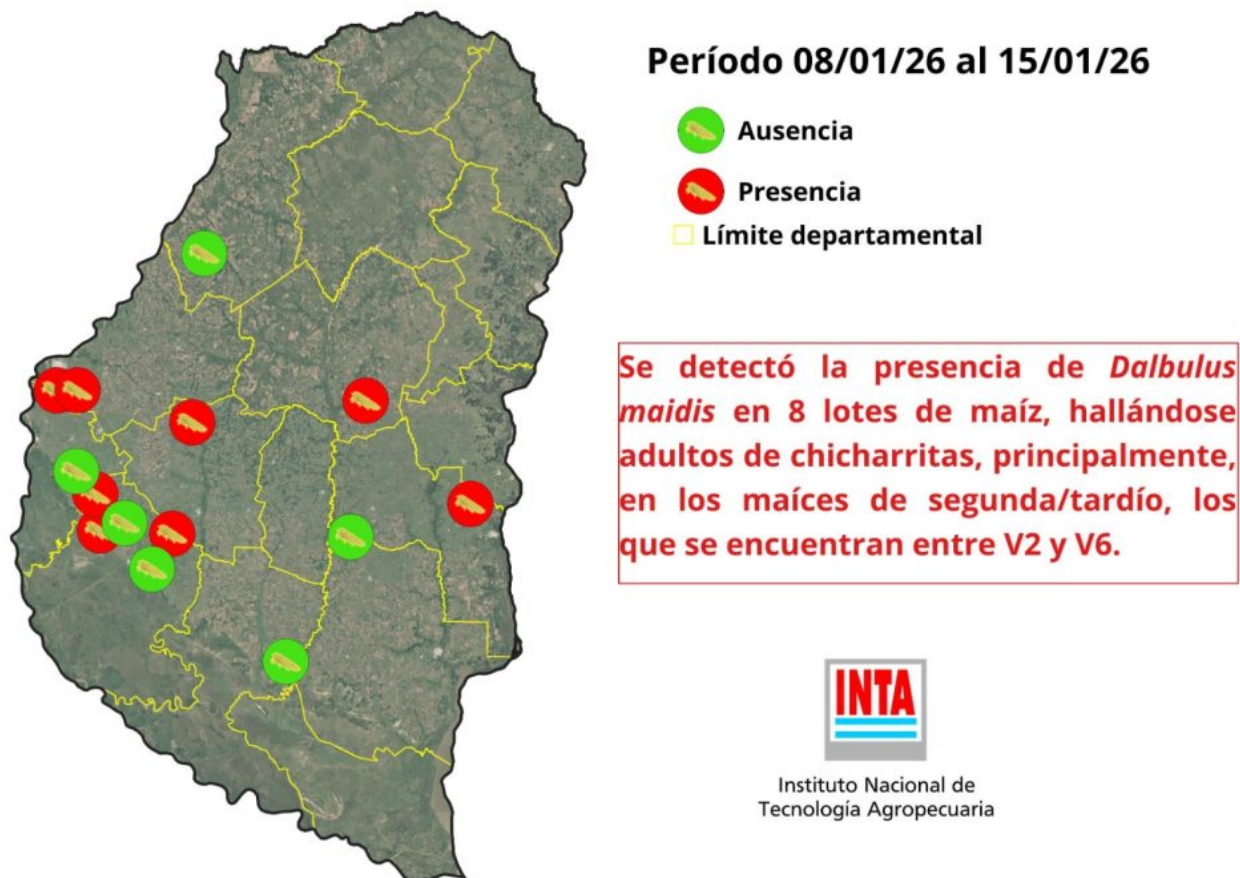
Período 08/01/26 al 15/01/26

Ausencia

Presencia

Límite departamental

Se detectó la presencia de *Dalbulus maidis* en 8 lotes de maíz, hallándose adultos de chicharritas, principalmente, en los maíces de segunda/tardío, los que se encuentran entre V2 y V6.

INTA

Instituto Nacional de Tecnología Agropecuaria